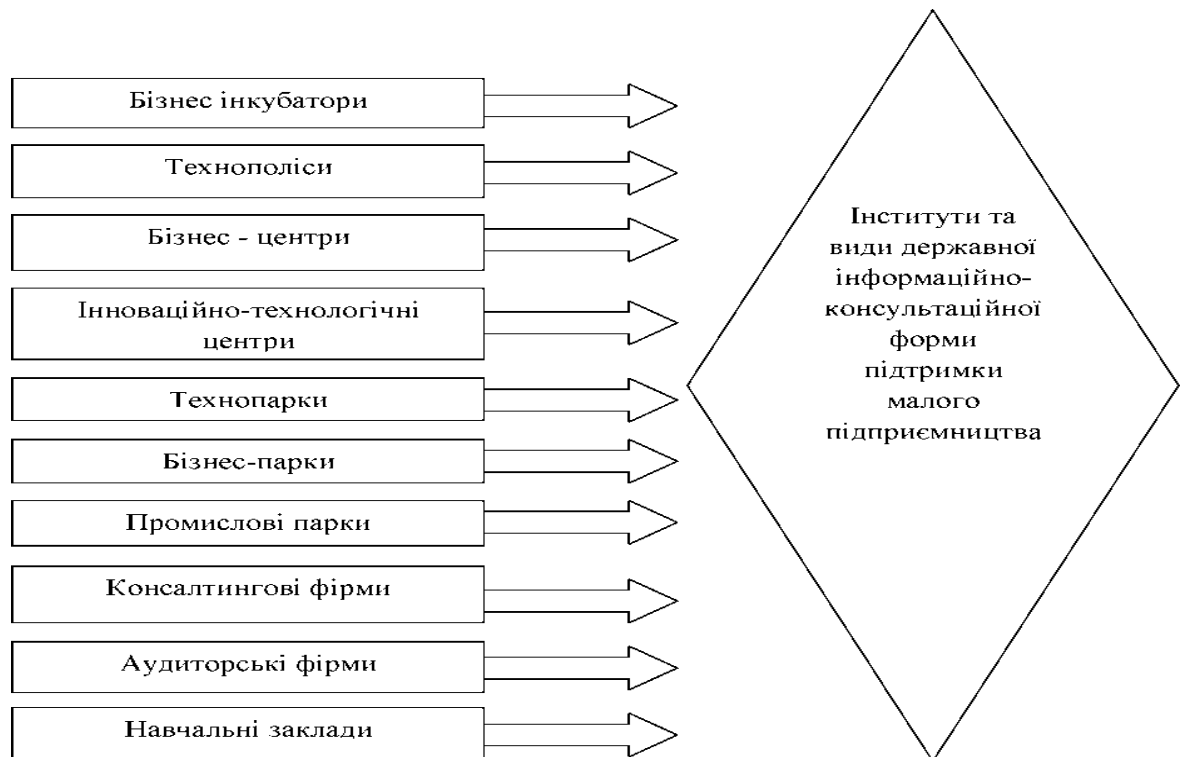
Бізнес інкубатори

Технополіси

Бізнес - центри

Інноваційно-технологічні центри

Технопарки

Бізнес-парки

Промислові парки

Консалтингові фірми

Аудиторські фірми

Навчальні заклади

Інститути та види державної інформаційно-консультаційної форми підтримки малого підприємництва